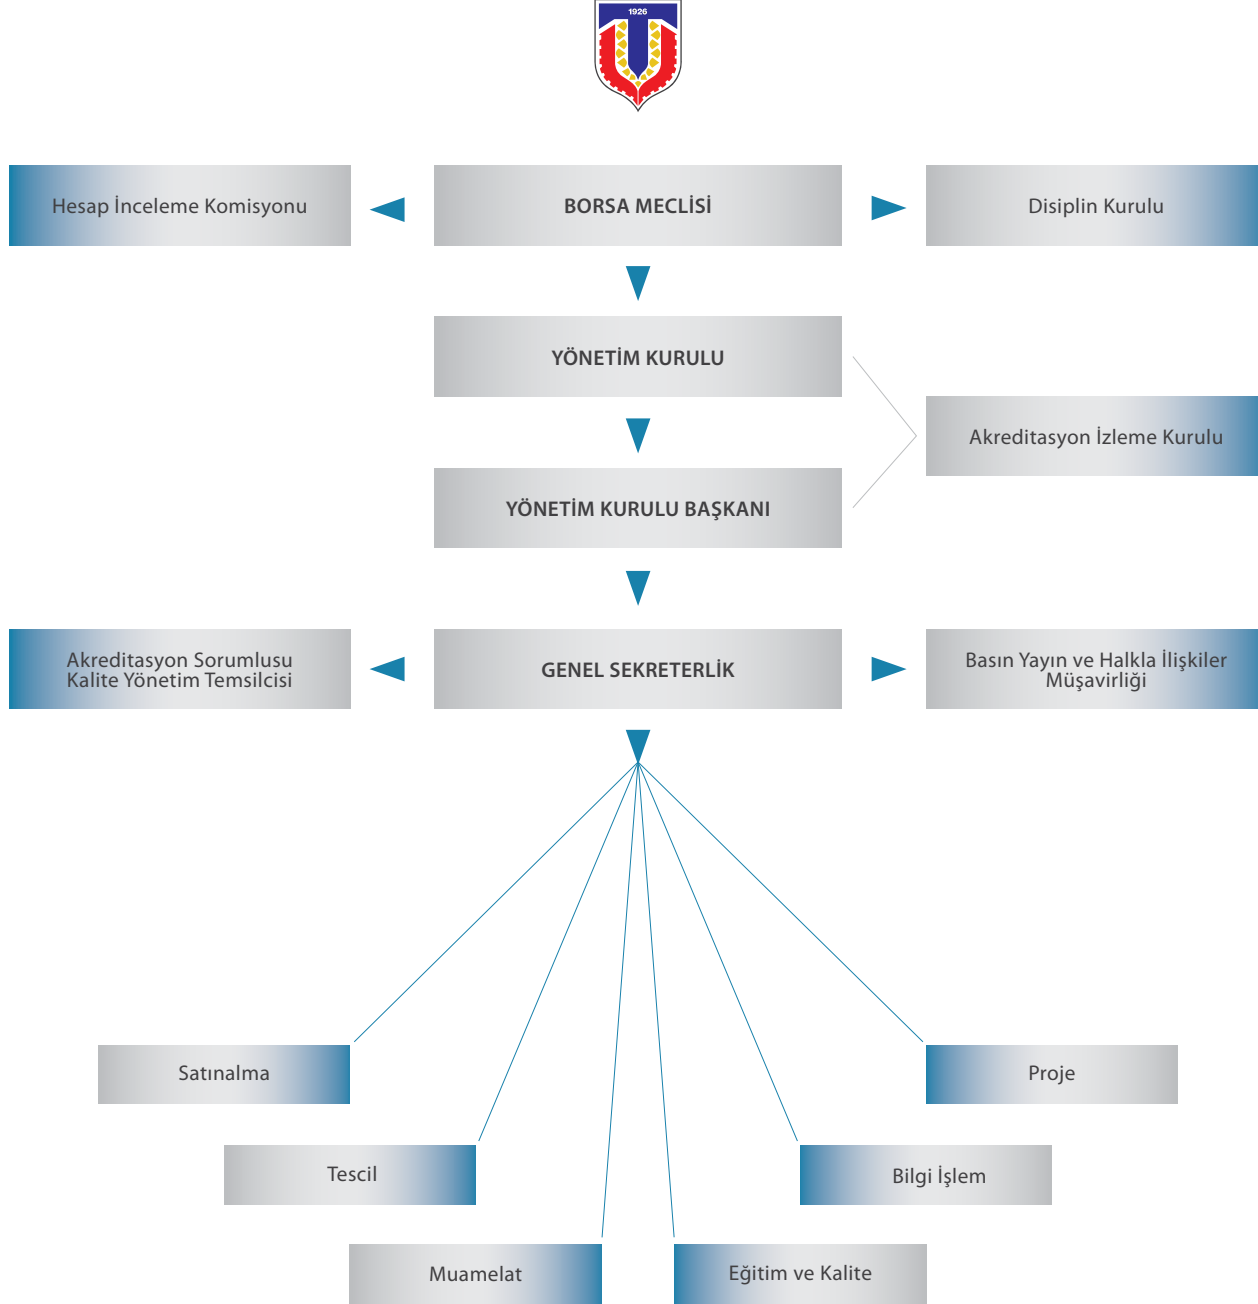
1926

Hesap İnceleme Komisyonu

BORSA MECLİSİ

Disiplin Kurulu

YÖNETİM KURULU

Akreditasyon İzleme Kurulu

YÖNETİM KURULU BAŞKANI

Akreditasyon Sorumlusu Kalite Yönetim Temsilcisi

GENEL SEKRETERLİK

Basın Yayın ve Halkla İlişkiler Müşavirliği

Satınalma

Proje

Tescil

Bilgi İşlem

Muamelat

Eğitim ve Kalite